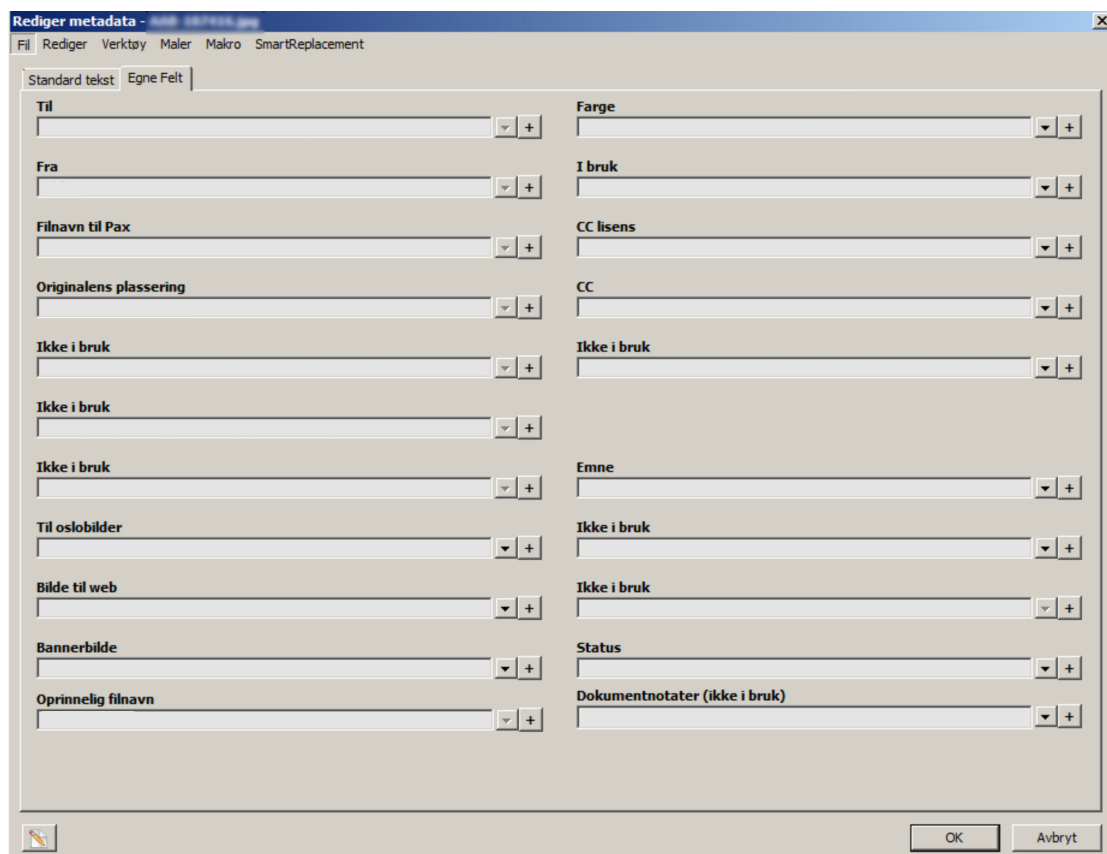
Rediger metadata - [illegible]

Fil Rediger Verktøy Maler Makro SmartReplacement

Standard tekst Egne Felt

Til

Fra

Filnavn til Pax

Originalens plassering

Ikke i bruk

Ikke i bruk

Ikke i bruk

Til oslobilder

Bilde til web

Bannerbilde

Oprinnelig filnavn

Farge

I bruk

CC lisens

CC

Ikke i bruk

Emne

Ikke i bruk

Ikke i bruk

Status

Dokumentnotater (ikke i bruk)

OK Avbryt